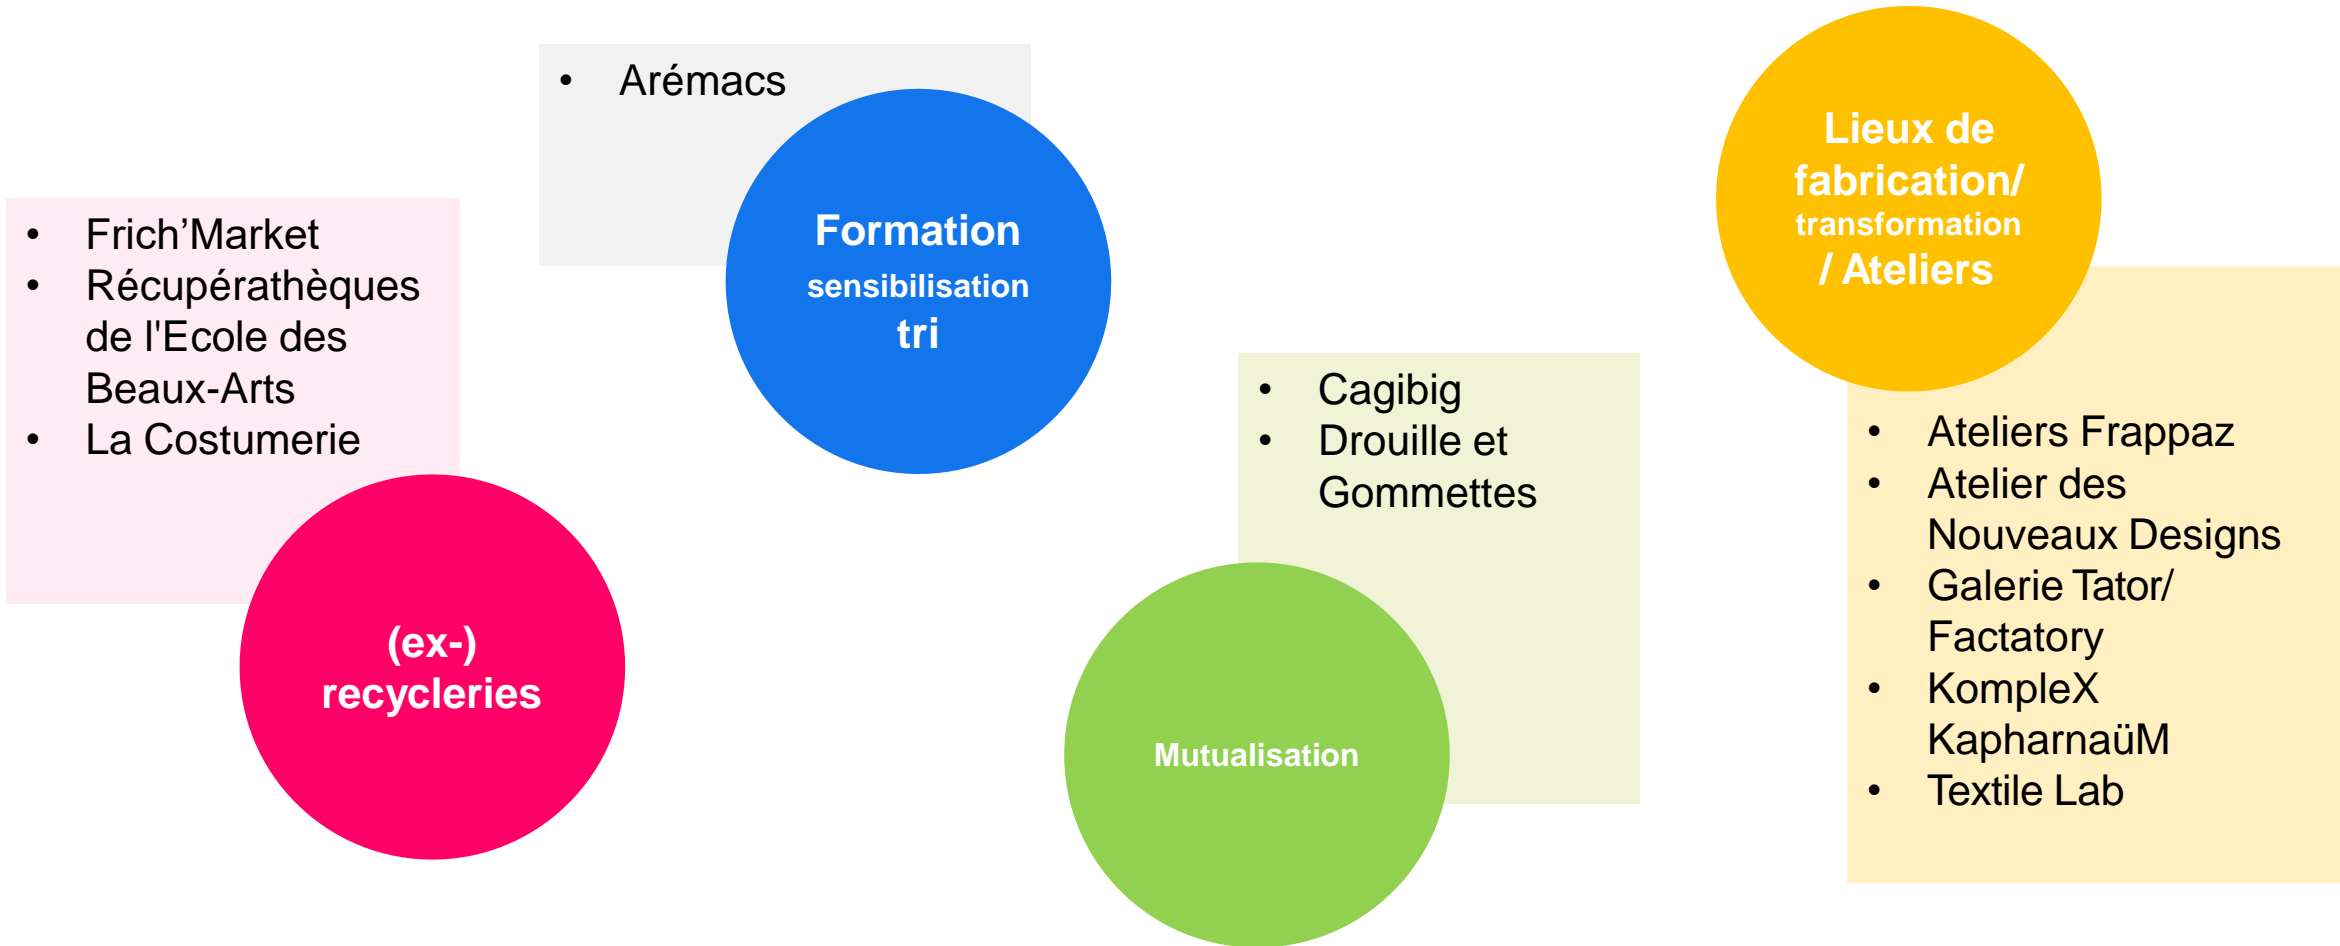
- Arémacs

Formation
sensibilisation
tri

- Frich’Market
- Récupérathèques de l'Ecole des Beaux-Arts
- La Costumerie

(ex-)
recycleries

Lieux de fabrication/ transformation / Ateliers

- Cagibig
- Drouille et Gommettes

Mutualisation

- Ateliers Frappaz
- Atelier des Nouveaux Designs
- Galerie Tator/ Factatory
- KompleX KapharnaüM
- Textile Lab